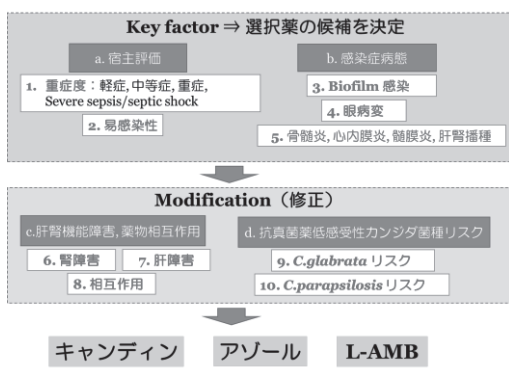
Key factor ⇒ 選択薬の候補を決定

a. 宿主評価

1. 重症度：軽症, 中等症, 重症, Severe sepsis/septic shock

2. 易感染性

b. 感染症病態

3. Biofilm 感染

4. 眼病変

5. 骨髄炎, 心内膜炎, 髄膜炎, 肝腎播種

Modification（修正）

c. 肝腎機能障害, 薬物相互作用

6. 腎障害

7. 肝障害

8. 相互作用

d. 抗真菌薬低感受性カンジダ菌種リスク

9. *C.glabrata* リスク

10. *C.parapsilosis* リスク

キャンディン　アゾール　L-AMB